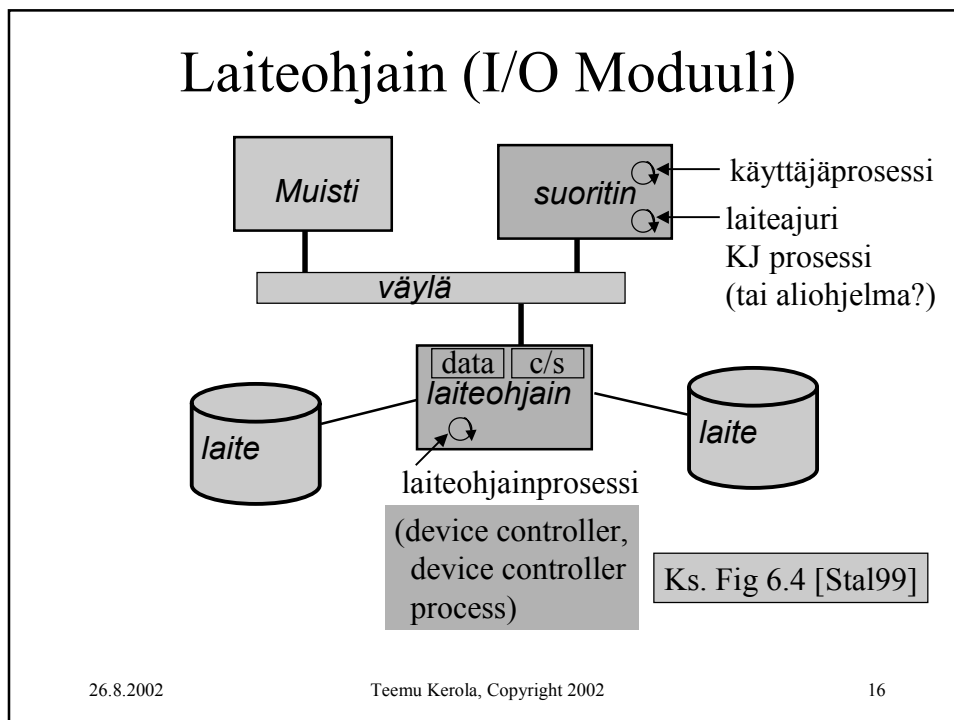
Laiteohjain (I/O Moduuli)

Muisti

suoritin

käyttäjäprosessi

laiteajuri
KJ prosessi
(tai aliohjelma?)

väylä

data

c/s

laiteohjain

laite

laite

laiteohjainprosessi

(device controller, device controller process)

Ks. Fig 6.4 [Stal99]

26.8.2002

Teemu Kerola, Copyright 2002

16